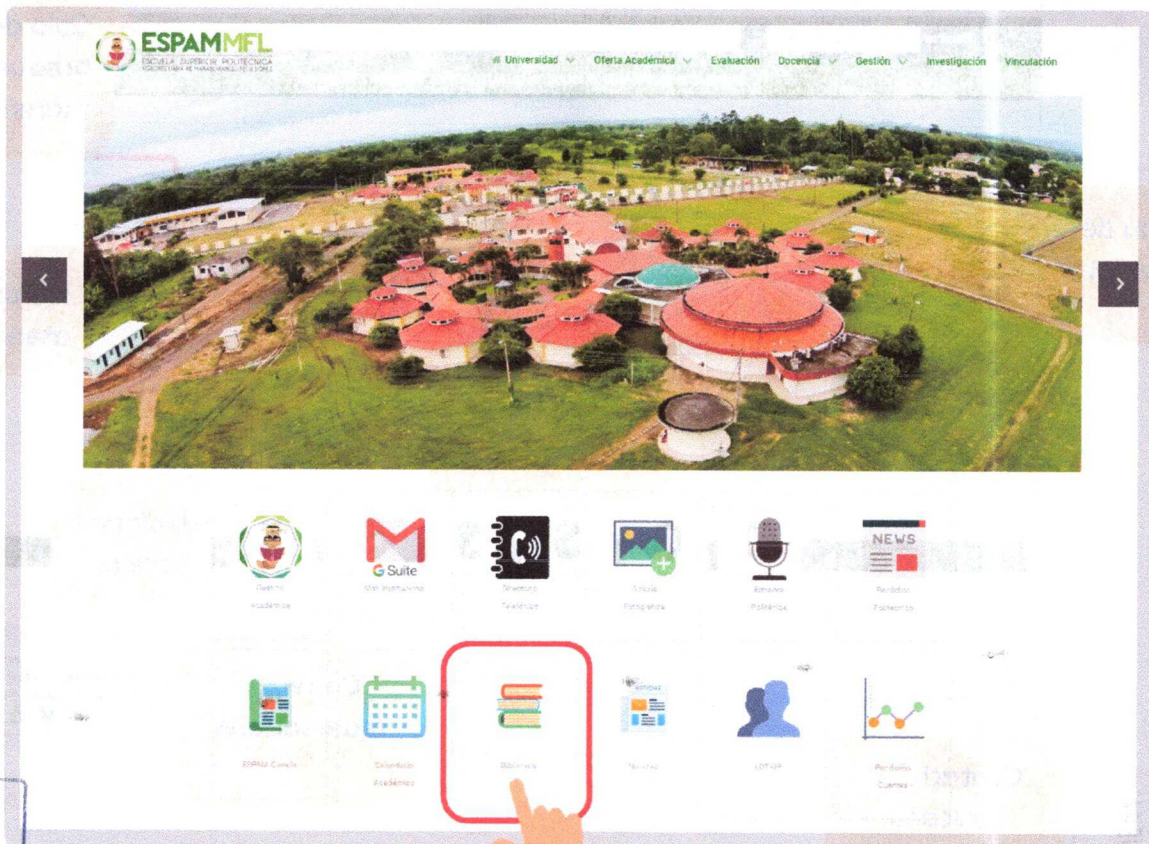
ESPAMMFL
ESCUELA SUPERIOR POLITÉCNICA AGROPECUARIA DE MANABÍ MANUEL FÉLIX LÓPEZ

Universidad Oferta Académica Evaluación Docencia Gestión Investigación Vinculación

G Suite

NEWS

Gestión Académica
Mail Institucional
Directorio Telefónico
Galería Fotográfica
Entorno Politécnico
Periódico Politécnico

ESPAM Conecta
Calendario Académico
Biblioteca
Noticias
LOTAIP
Rendición Cuentas